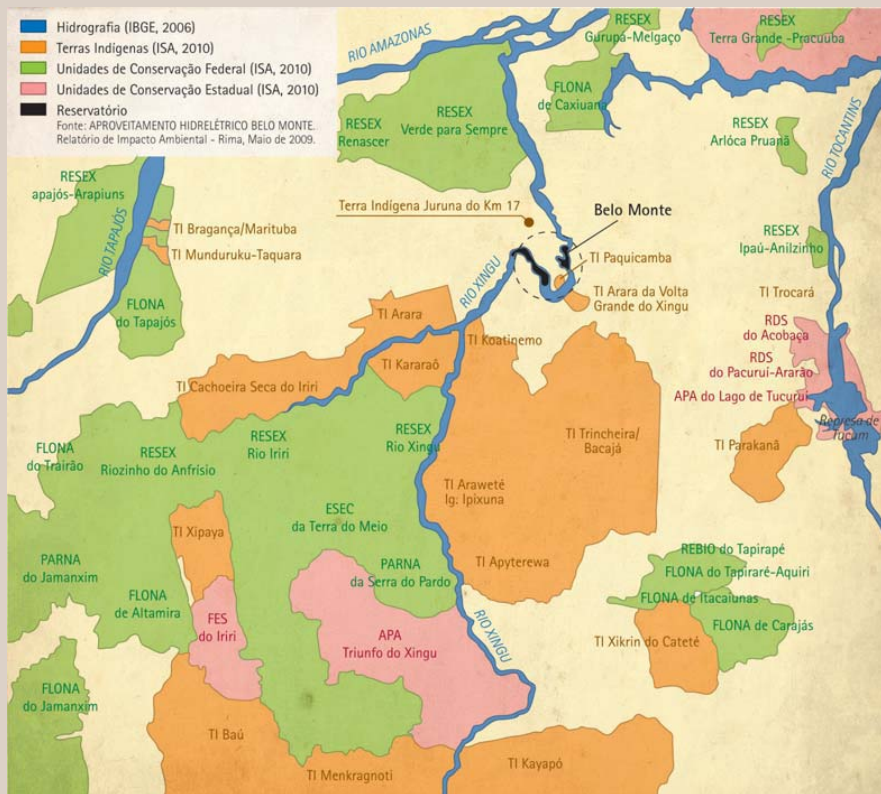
Hidrografia (IBGE, 2006)
Terras Indígenas (ISA, 2010)
Unidades de Conservação Federal (ISA, 2010)
Unidades de Conservação Estadual (ISA, 2010)
Reservatório
Fonte: APROVEITAMENTO HIDRELÉTRICO BELO MONTE. Relatório de Impacto Ambiental - Rima, Maio de 2009.

RIO AMAZONAS
RESEX Gurupá-Melgaço
RESEX Terra Grande -Pracuuba
FLONA de Caxiuanã
RESEX Renascer
RESEX Verde para Sempre
RESEX Arióca Pruanã
RIO TOCANTINS
RESEX apajós-Arapiuns
RIO TAPAJÓS
Terra Indígena Juruna do Km 17
Belo Monte
TI Bragança/Marituba
TI Munduruku-Taquara
TI Paquicamba
RESEX Ipaú-Anilzinho
RIO XINGU
TI Arara da Volta Grande do Xingu
FLONA do Tapajós
TI Arara
TI Trocará
TI Koatinemo
RDS do Acobaça
TI Kararaô
RDS do Pacuruí-Ararão
TI Cachoeira Seca do Iriri
APA do Lago de Tucuruí
Represa de Tucum
FLONA do Trairão
RESEX Riozinho do Anfrísio
RESEX Rio Iriri
RESEX Rio Xingu
TI Trincheira/ Bacajá
TI Parakanã
TI Araweté Ig. Ipixuna
ESEC da Terra do Meio
TI Xipaya
PARNA do Jamanxim
PARNA da Serra do Pardo
TI Apyterewa
REBIO do Tapirapé
FLONA do Tapiraré-Aquiri
FLONA de Itacaiunas
FLONA de Altamira
FLONA de Carajás
FES do Iriri
APA Triunfo do Xingu
RIO XINGU
TI Xikrin do Cateté
FLONA do Jamanxim
TI Baú
TI Kayapó
TI Menkragnoti